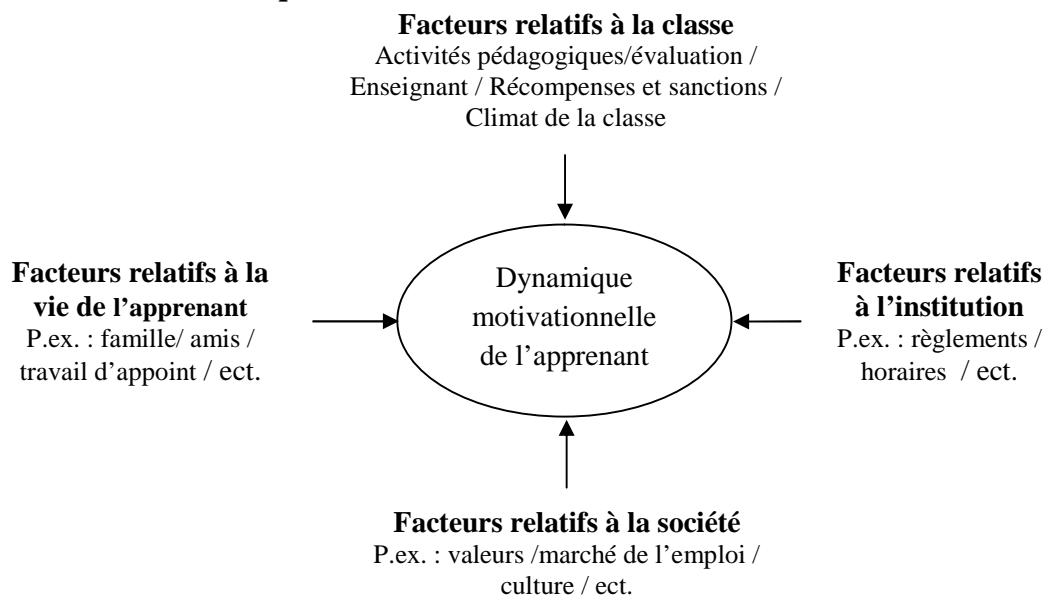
**Facteurs relatifs à la classe**
Activités pédagogiques/évaluation / Enseignant / Récompenses et sanctions / Climat de la classe

**Facteurs relatifs à la vie de l'apprenant**
P.ex. : famille/ amis / travail d'appoint / ect.

Dynamique motivationnelle de l'apprenant

**Facteurs relatifs à l'institution**
P.ex. : règlements / horaires / ect.

**Facteurs relatifs à la société**
P.ex. : valeurs /marché de l'emploi / culture / ect.